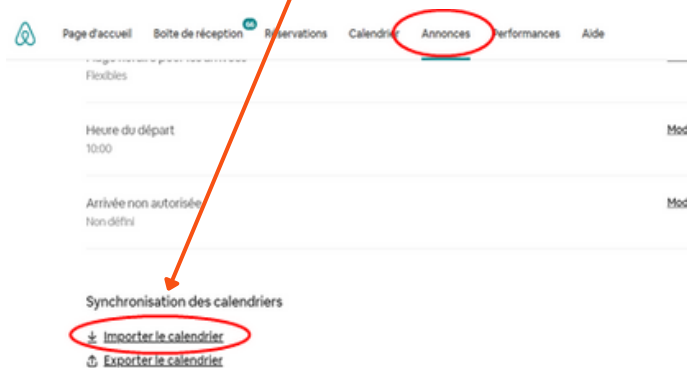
Page d'accueil Boîte de réception 66 Réservations Calendrier Annonces Performances Aide

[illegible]
Flexibles

Heure du départ
10:00
Mod

Arrivée non autorisée
Non défini
Mod

Synchronisation des calendriers

Importer le calendrier

Exporter le calendrier